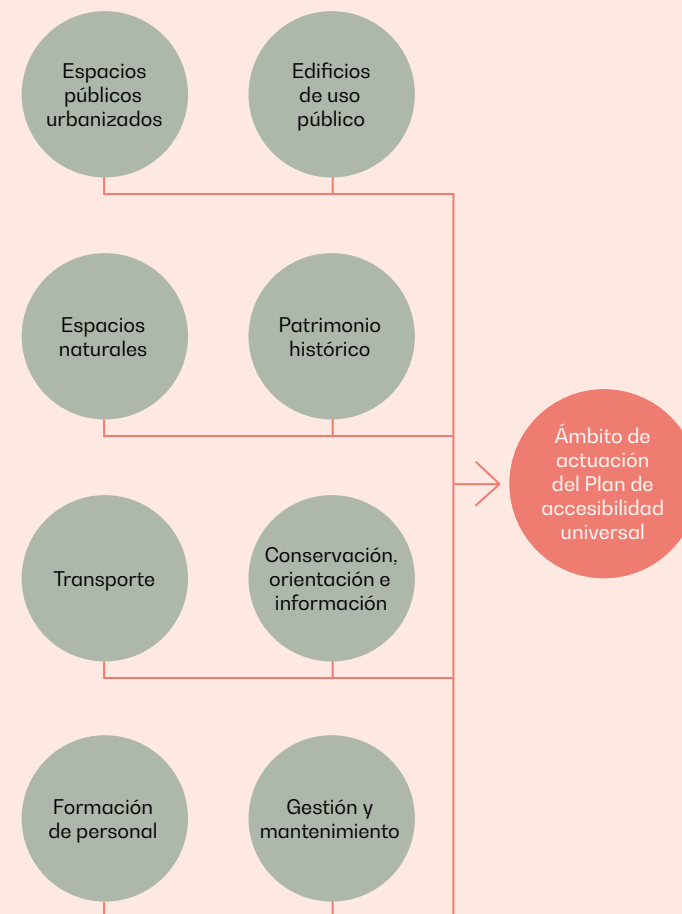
Espacios públicos urbanizados

Edificios de uso público

Espacios naturales

Patrimonio histórico

Ámbito de actuación del Plan de accesibilidad universal

Transporte

Conservación, orientación e información

Formación de personal

Gestión y mantenimiento